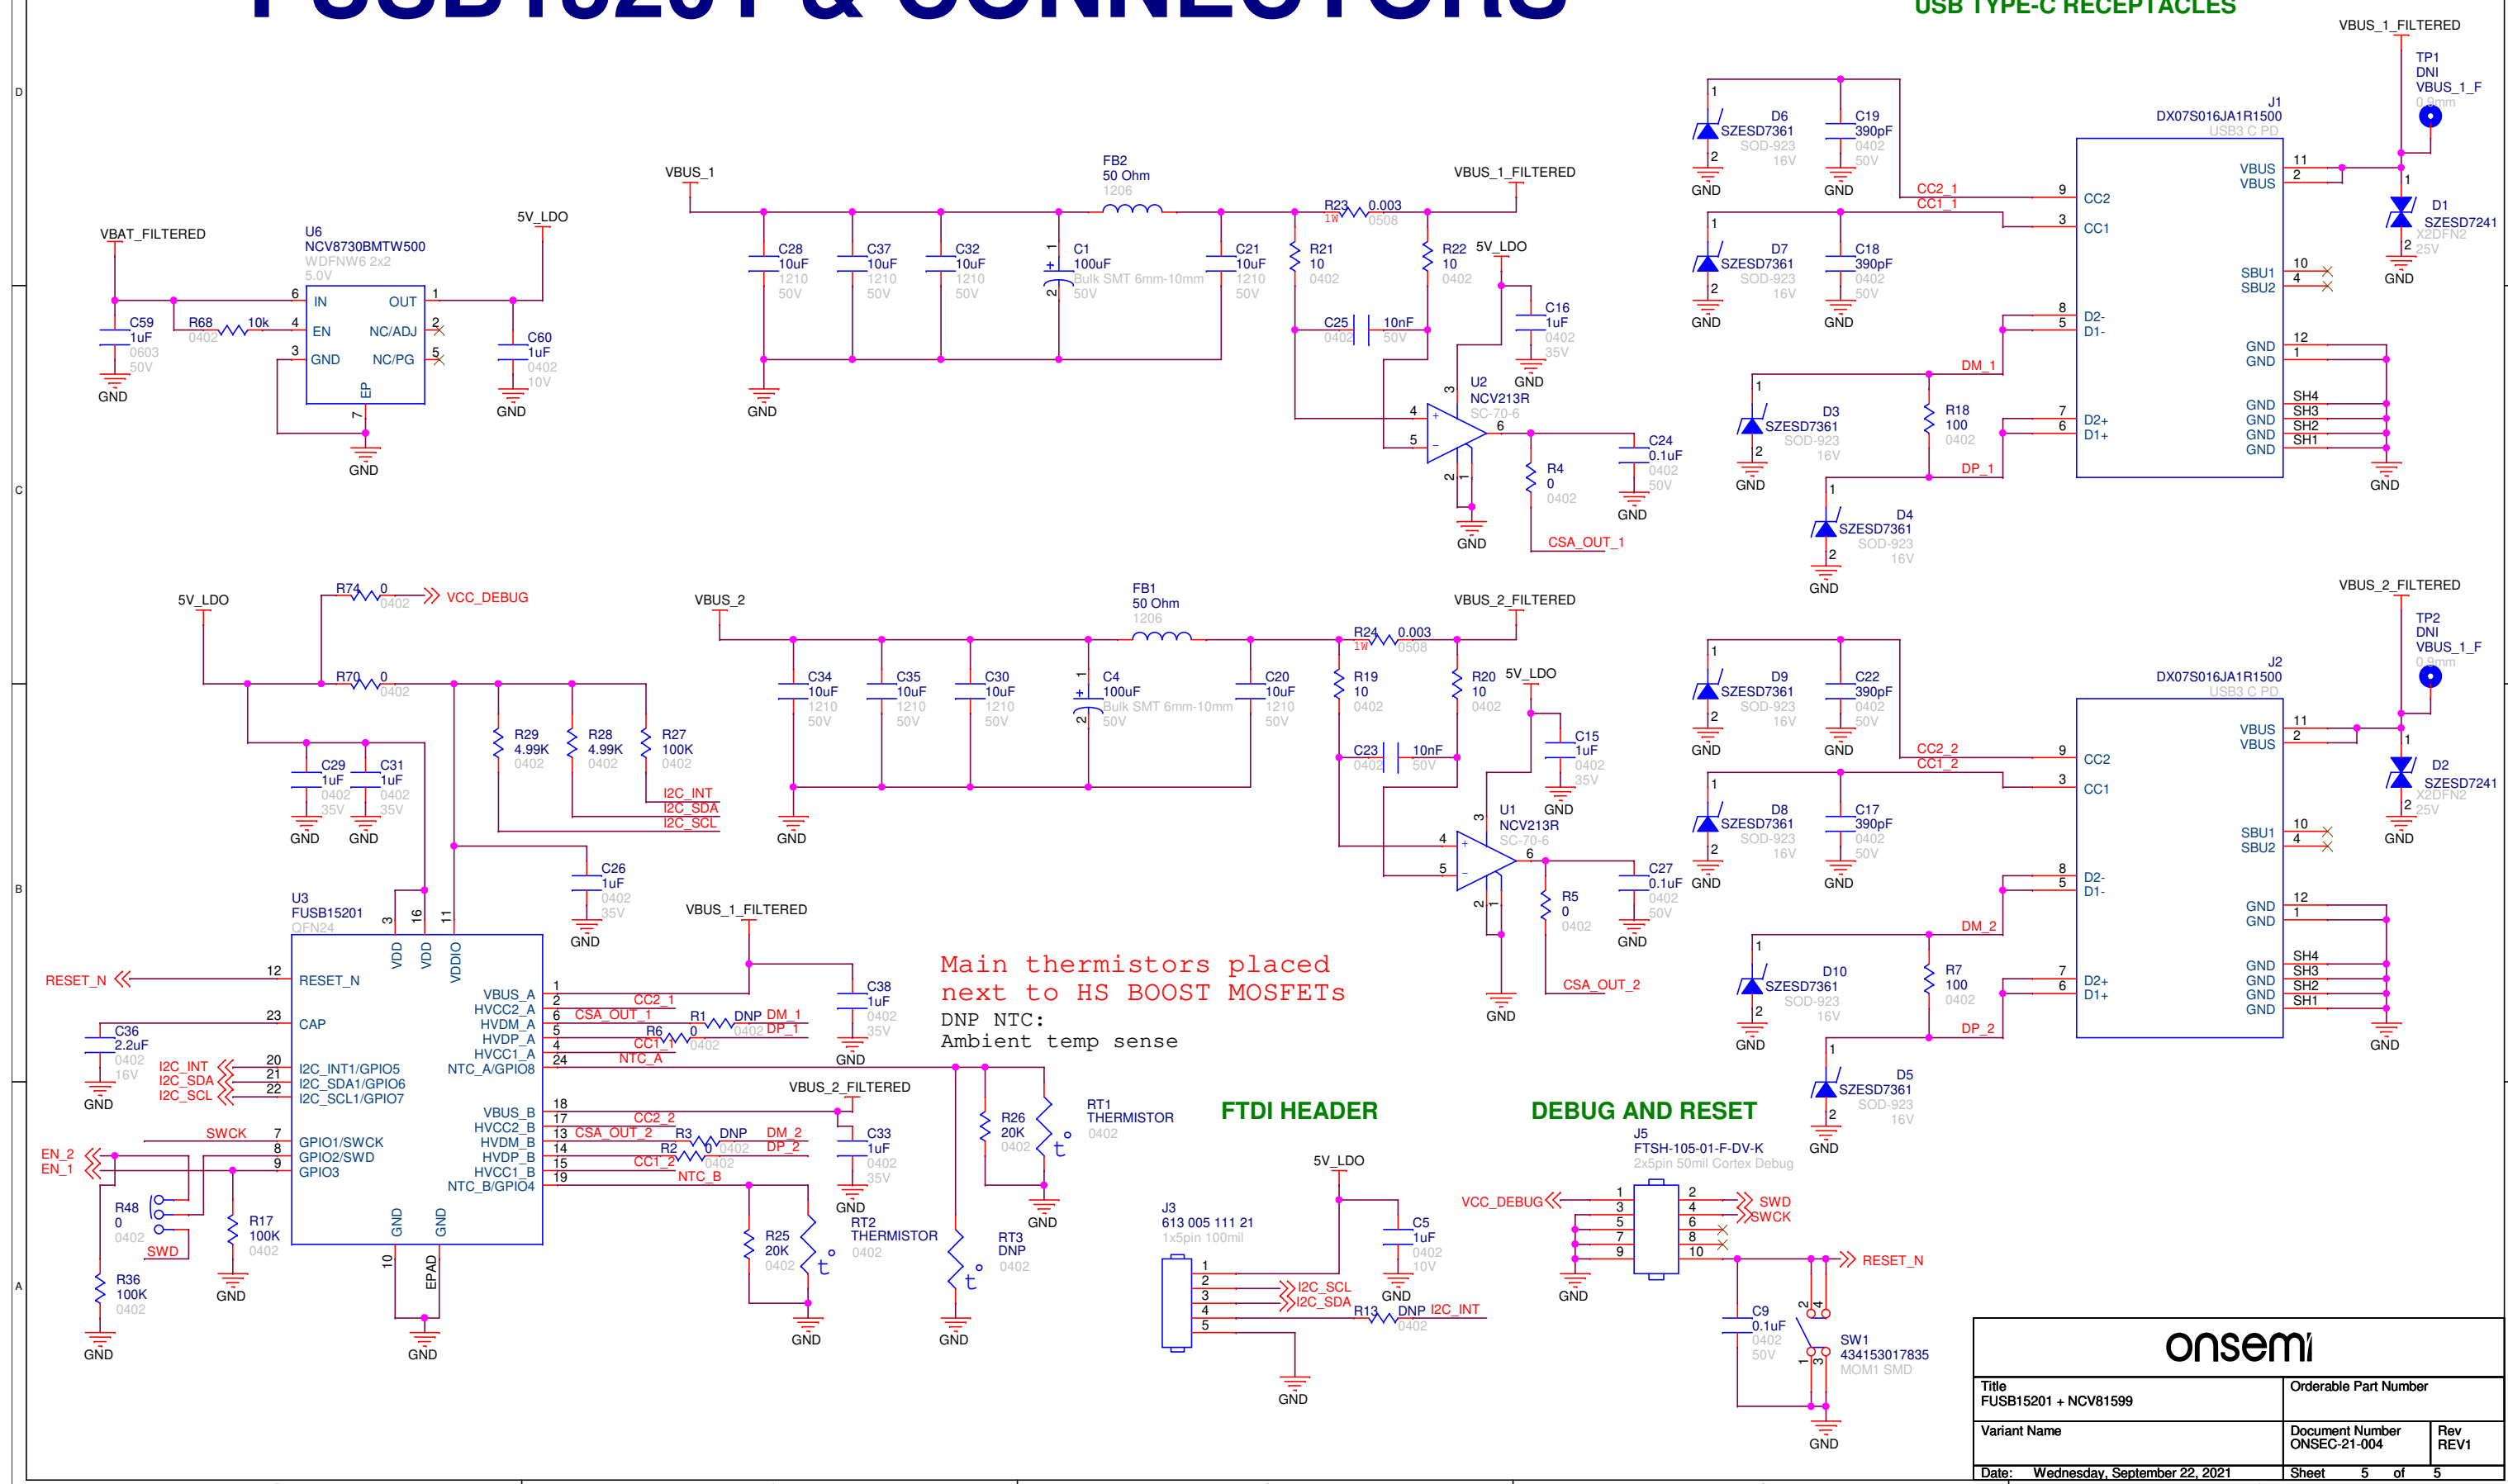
USB TYPE-C RECEPTACLES

D
C
B
A

VBUS_1_FILTERED
TP1
DNI
VBUS_1_F
0.9mm

J1
DX07S016JA1R1500
USB3 C PD

D6 SZESD7361 SOD-923 16V
C19 390pF 0402 50V
D7 SZESD7361 SOD-923 16V
C18 390pF 0402 50V
GND GND GND GND
CC2_1
CC1_1
9 CC2
3 CC1
VBUS 11
VBUS 2
D1 SZESD7241 X2DFN2 25V
SBU1 10
SBU2 4
8 D2-
5 D1-
GND 12
GND 1
DM_1
D3 SZESD7361 SOD-923 16V
R18 100 0402
DP_1
7 D2+
6 D1+
SH4 SH3 SH2 SH1
GND GND GND GND
D4 SZESD7361 SOD-923 16V

FB2
50 Ohm
1206
VBUS_1
VBUS_1_FILTERED
R23 0.003 1W 0508
C28 10uF 1210 50V
C37 10uF 1210 50V
C32 10uF 1210 50V
C1 100uF Bulk SMT 6mm-10mm 50V
C21 10uF 1210 50V
R21 10 0402
R22 10 0402
5V_LDO
C16 1uF 0402 35V
C25 0402 10nF 50V
U2 NCV213R SC-70-6
C24 0.1uF 0402 50V
R4 0 0402
CSA_OUT_1
GND

VBAT_FILTERED
U6
NCV8730BMTW500
WDFNW6 2x2
5.0V
5V_LDO
IN OUT
EN NC/ADJ
GND NC/PG
EP
C59 1uF 0603 50V
R68 10k 0402
C60 1uF 0402 10V
GND

5V_LDO
R74 0 0402 VCC_DEBUG
R70 0 0402
VBUS_2
FB1 50 Ohm 1206
VBUS_2_FILTERED
R24 0.003 1W 0508
C34 10uF 1210 50V
C35 10uF 1210 50V
C30 10uF 1210 50V
C4 100uF Bulk SMT 6mm-10mm 50V
C20 10uF 1210 50V
R19 10 0402
R20 10 0402
5V_LDO
C15 1uF 0402 35V
C23 0402 10nF 50V
U1 NCV213R SC-70-6
C27 0.1uF 0402 50V
R5 0 0402
CSA_OUT_2

VBUS_2_FILTERED
TP2 DNI VBUS_1_F 0.9mm
J2 DX07S016JA1R1500 USB3 C PD
D9 SZESD7361 SOD-923 16V
C22 390pF 0402 50V
D8 SZESD7361 SOD-923 16V
C17 390pF 0402 50V
CC2_2
CC1_2
D2 SZESD7241 X2DFN2 25V
DM_2
D10 SZESD7361 SOD-923 16V
R7 100 0402
DP_2
D5 SZESD7361 SOD-923 16V

R29 4.99K 0402
R28 4.99K 0402
R27 100K 0402
I2C_INT
I2C_SDA
I2C_SCL
C29 1uF 0402 35V
C31 1uF 0402 35V
C26 1uF 0402 35V
U3
FUSB15201
QFN24
VDD VDD VDDIO
RESET_N
RESET_N
CAP
C36 2.2uF 0402 16V
I2C_INT I2C_SDA I2C_SCL
I2C_INT1/GPIO5
I2C_SDA1/GPIO6
I2C_SCL1/GPIO7
SWCK
EN_2
EN_1
GPIO1/SWCK
GPIO2/SWD
GPIO3
R48 0 0402
SWD
R17 100K 0402
R36 100K 0402
GND GND EPAD
VBUS_A
HVCC2_A
HVDM_A
HVDP_A
HVCC1_A
NTC_A/GPIO8
VBUS_B
HVCC2_B
HVDM_B
HVDP_B
HVCC1_B
NTC_B/GPIO4
VBUS_1_FILTERED
C38 1uF 0402 35V
CC2_1
CSA_OUT_1
R1 DNP DM_1
R6 0 0402 DP_1
CC1_1
NTC_A
VBUS_2_FILTERED
C33 1uF 0402 35V
CC2_2
CSA_OUT_2
R3 DNP DM_2
R2 0 0402 DP_2
CC1_2
NTC_B
R26 20K 0402
RT1 THERMISTOR 0402
R25 20K 0402
RT2 THERMISTOR 0402
RT3 DNP 0402

Main thermistors placed
next to HS BOOST MOSFETs
DNP NTC:
Ambient temp sense

FTDI HEADER
5V_LDO
J3
613 005 111 21
1x5pin 100mil
C5 1uF 0402 10V
I2C_SCL
I2C_SDA
R13 DNP I2C_INT 0402

DEBUG AND RESET
J5
FTSH-105-01-F-DV-K
2x5pin 50mil Cortex Debug
VCC_DEBUG
SWD
SWCK
RESET_N
C9 0.1uF 0402 50V
SW1
434153017835
MOM1 SMD

onsemi
Title
FUSB15201 + NCV81599
Orderable Part Number
Variant Name
Document Number
ONSEC-21-004
Rev
REV1
Date: Wednesday, September 22, 2021
Sheet 5 of 5